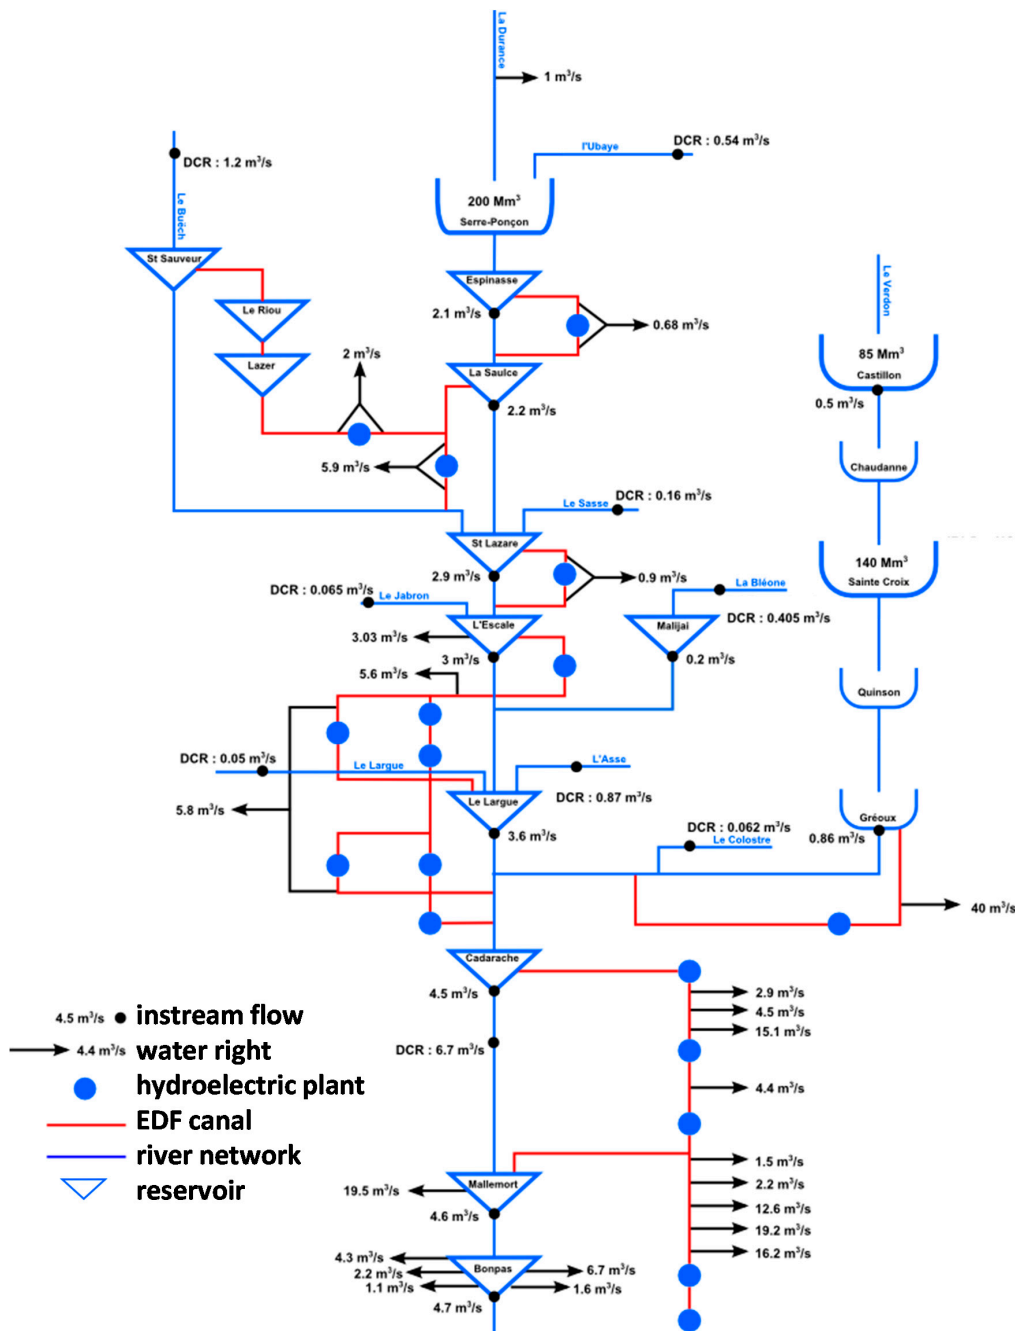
La Durance
1 m$^3$/s
DCR : 0.54 m$^3$/s
l'Ubaye
DCR : 1.2 m$^3$/s
200 Mm$^3$
Serre-Ponçon
Le Buëch
St Sauveur
Espinasse
Le Riou
2.1 m$^3$/s
0.68 m$^3$/s
Le Verdon
Lazer
2 m$^3$/s
La Saulce
85 Mm$^3$
Castillon
2.2 m$^3$/s
0.5 m$^3$/s
5.9 m$^3$/s
Chaudanne
Le Sasse
DCR : 0.16 m$^3$/s
St Lazare
140 Mm$^3$
Sainte Croix
2.9 m$^3$/s
0.9 m$^3$/s
DCR : 0.065 m$^3$/s
Le Jabron
La Bléone
L'Escale
Malijai
DCR : 0.405 m$^3$/s
3.03 m$^3$/s
3 m$^3$/s
0.2 m$^3$/s
5.6 m$^3$/s
Quinson
DCR : 0.05 m$^3$/s
Le Largue
L'Asse
Le Largue
DCR : 0.87 m$^3$/s
5.8 m$^3$/s
Gréoux
3.6 m$^3$/s
DCR : 0.062 m$^3$/s
Le Colostre
0.86 m$^3$/s
40 m$^3$/s
Cadarache
4.5 m$^3$/s
2.9 m$^3$/s
4.5 m$^3$/s
15.1 m$^3$/s
4.5 m$^3$/s instream flow
4.4 m$^3$/s water right
DCR : 6.7 m$^3$/s
hydroelectric plant
4.4 m$^3$/s
EDF canal
river network
1.5 m$^3$/s
reservoir
2.2 m$^3$/s
19.5 m$^3$/s
Mallemort
12.6 m$^3$/s
4.6 m$^3$/s
19.2 m$^3$/s
16.2 m$^3$/s
4.3 m$^3$/s
2.2 m$^3$/s
Bonpas
6.7 m$^3$/s
1.1 m$^3$/s
1.6 m$^3$/s
4.7 m$^3$/s